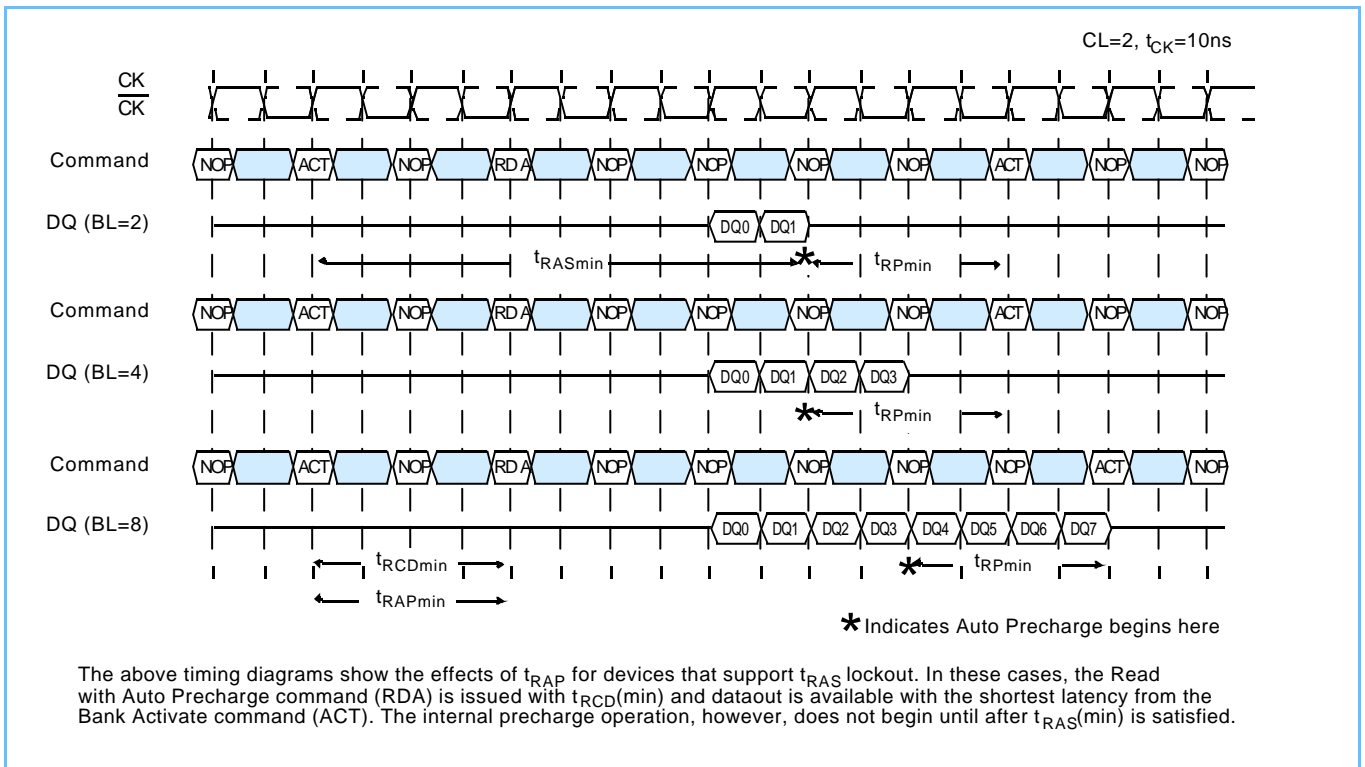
CL=2, $t_{CK}$=10ns

CK

$\overline{CK}$

Command NOP ACT NOP RD A NOP NOP NOP NOP ACT NOP NOP

DQ (BL=2) DQ0 DQ1

$t_{RASmin}$ * $t_{RPmin}$

Command NOP ACT NOP RD A NOP NOP NOP NOP ACT NOP NOP

DQ (BL=4) DQ0 DQ1 DQ2 DQ3

* $t_{RPmin}$

Command NOP ACT NOP RD A NOP NOP NOP NOP NOP ACT NOP

DQ (BL=8) DQ0 DQ1 DQ2 DQ3 DQ4 DQ5 DQ6 DQ7

$t_{RCDmin}$ * $t_{RPmin}$

$t_{RAPmin}$

* Indicates Auto Precharge begins here

The above timing diagrams show the effects of $t_{RAP}$ for devices that support $t_{RAS}$ lockout. In these cases, the Read with Auto Precharge command (RDA) is issued with $t_{RCD}$(min) and dataout is available with the shortest latency from the Bank Activate command (ACT). The internal precharge operation, however, does not begin until after $t_{RAS}$(min) is satisfied.